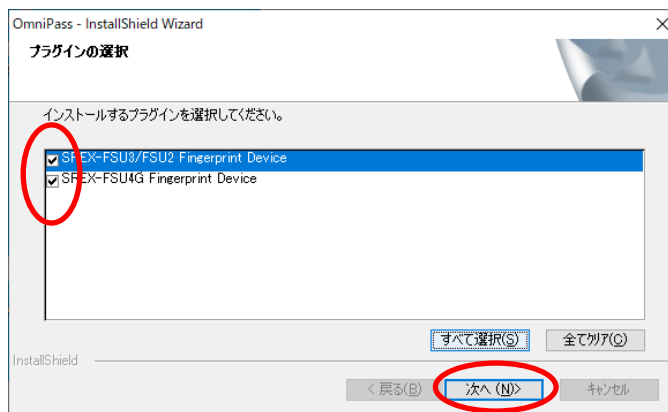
OmniPass - InstallShield Wizard
×
プラグインの選択

インストールするプラグインを選択してください。

SREX-FSU3/FSU2 Fingerprint Device
SREX-FSU4G Fingerprint Device

すべて選択(S)
全てクリア(C)

InstallShield

< 戻る(B)
次へ (N)>
キャンセル